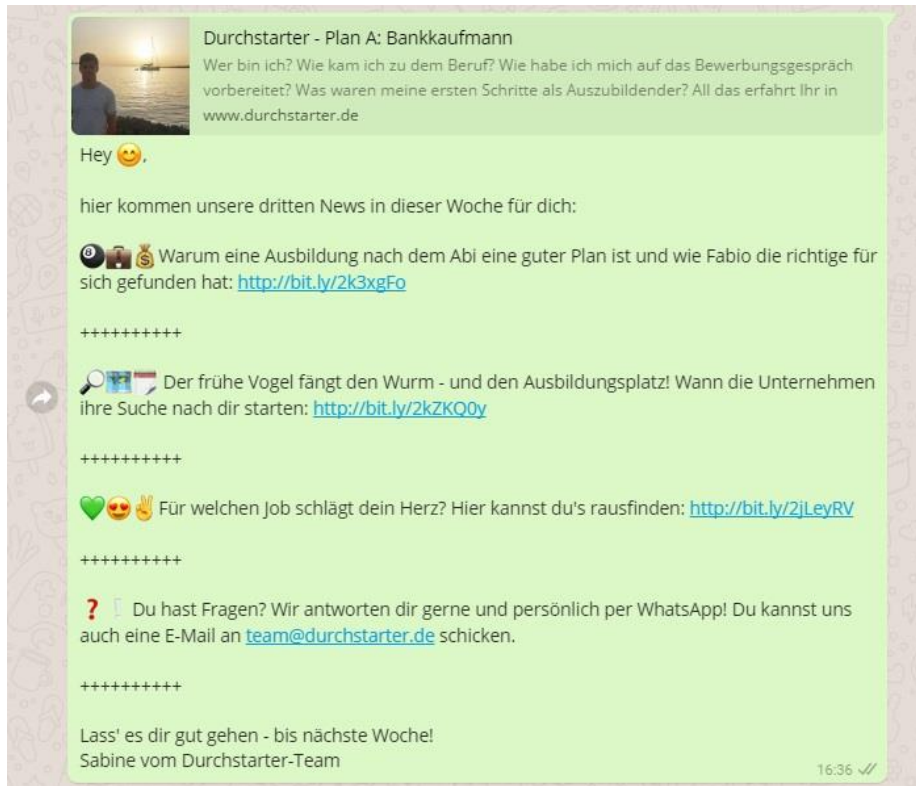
Durchstarter - Plan A: Bankkaufmann
Wer bin ich? Wie kam ich zu dem Beruf? Wie habe ich mich auf das Bewerbungsgespräch vorbereitet? Was waren meine ersten Schritte als Auszubildender? All das erfahrt Ihr in www.durchstarter.de

Hey 😊,

hier kommen unsere dritten News in dieser Woche für dich:

🎱💼💰 Warum eine Ausbildung nach dem Abi eine guter Plan ist und wie Fabio die richtige für sich gefunden hat: http://bit.ly/2k3xgFo

++++++++++

🔎🗺📅 Der frühe Vogel fängt den Wurm - und den Ausbildungsplatz! Wann die Unternehmen ihre Suche nach dir starten: http://bit.ly/2kZKQ0y

++++++++++

💚😍✌ Für welchen Job schlägt dein Herz? Hier kannst du's rausfinden: http://bit.ly/2jLeyRV

++++++++++

❓ Du hast Fragen? Wir antworten dir gerne und persönlich per WhatsApp! Du kannst uns auch eine E-Mail an team@durchstarter.de schicken.

++++++++++

Lass' es dir gut gehen - bis nächste Woche!
Sabine vom Durchstarter-Team

16:36